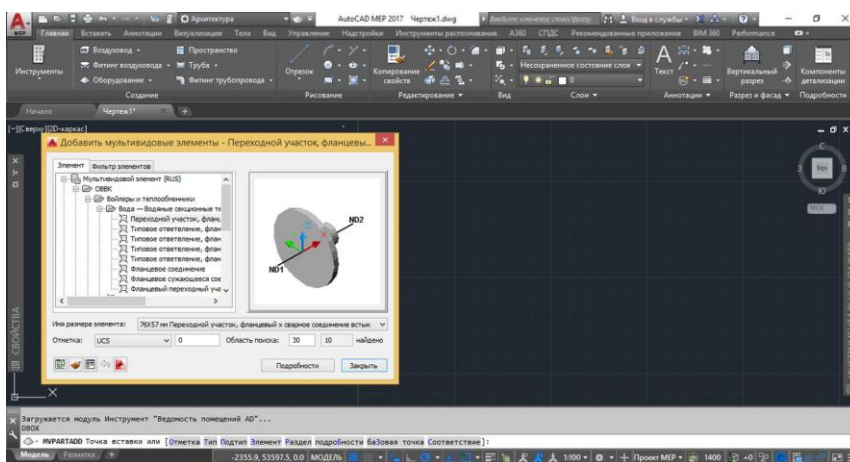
Архитектура
AutoCAD MEP 2017 Чертеж1.dwg
Введите ключевое слово/фразу
Вход в службы
Главная Вставить Аннотации Визуализация Тела Вид Управление Надстройки Инструменты распознавания A360 СПДС Рекомендованные приложения BIM 360 Performance
Инструменты
Воздуховод
Фитинг воздуховода
Оборудование
Пространство
Труба
Фитинг трубопровода
Создание
Отрезок
Рисование
Копирование свойств
Редактирование
Несохраненное состояние слоя
Вид
Слои
Текст
Аннотации
Вертикальный разрез
Разрез и фасад
Компоненты детализации
Подробности
Начало
Чертеж1*
[-][Сверху][2D-каркас]
Добавить мультивидовые элементы - Переходной участок, фланцевы...
Элемент
Фильтр элементов
Мультивидовой элемент (RUS)
ОВВК
Бойлеры и теплообменники
Вода — Водяные секционные те
Переходной участок, фланц
Типовое ответвление, флан
Типовое ответвление, флан
Типовое ответвление, флан
Типовое ответвление, флан
Фланцевое соединение
Фланцевое сужающееся сое
Фланцевый переходный учі
ND2
ND1
Имя размера элемента:
76X57 мм Переходной участок, фланцевый x сварное соединение встык
Отметка:
UCS
0
Область поиска:
30
10
найдено
Подробности
Закрыть
Верх
Ю
МСК
СВОЙСТВА
Загружается модуль Инструмент "Ведомость помещений AD"...
DBOX
MVPARTADD Точка вставки или [Отметка Тип Подтип Элемент Раздел подробности баЗовая точка Соответствие]:
Модель
Разметка1
-2355.9, 53597.5, 0.0
МОДЕЛЬ
1:100
Проект MEP
1400
+0